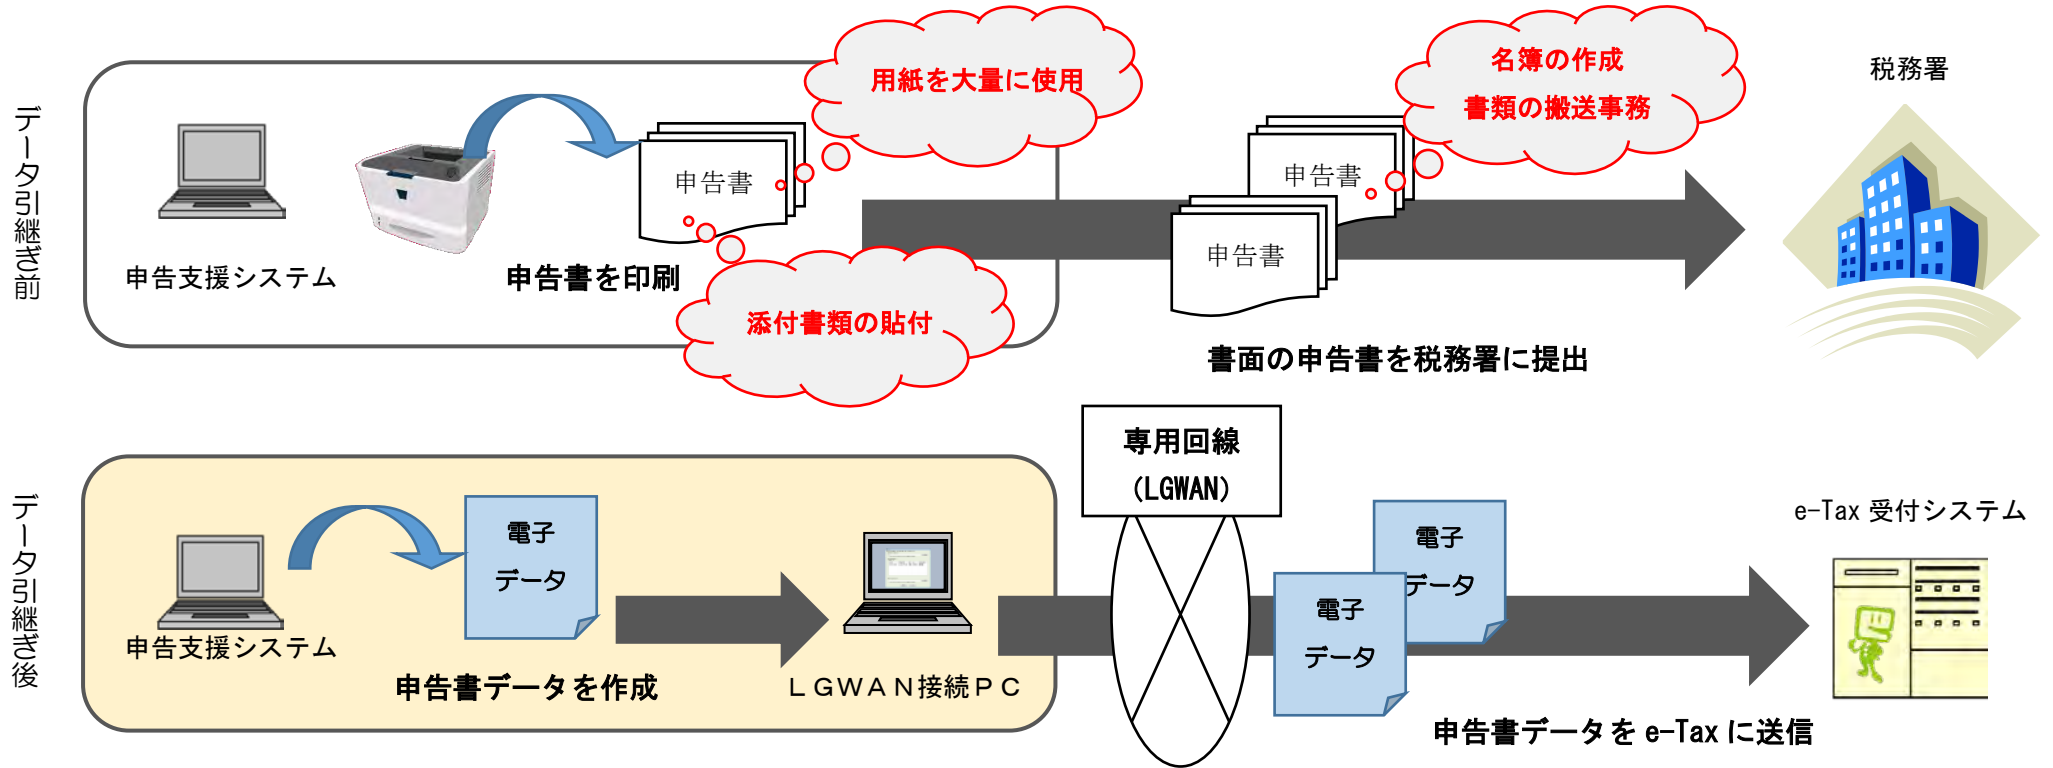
データ引継ぎ前

申告支援システム

申告書を印刷

申告書

用紙を大量に使用

添付書類の貼付

名簿の作成
書類の搬送事務

申告書

申告書

税務署

書面の申告書を税務署に提出

データ引継ぎ後

申告支援システム

電子
データ

申告書データを作成

ＬＧＷＡＮ接続ＰＣ

専用回線
(LGWAN)

電子
データ

電子
データ

e-Tax 受付システム

申告書データを e-Tax に送信